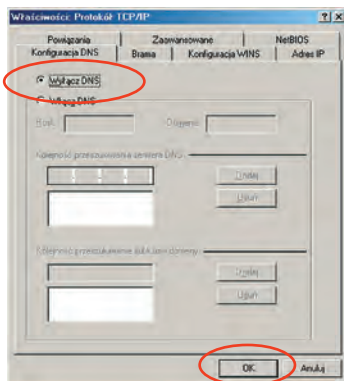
Właściwości: Protokół TCP/IP ? X

Powiązania | Zaawansowane | NetBIOS
Konfiguracja DNS | Brama | Konfiguracja WINS | Adres IP

Wyłącz DNS
Włącz DNS

Host: Domena:

Kolejność przeszukiwania serwera DNS

. . .

Dodaj
Usuń

Kolejność przeszukiwania sufiksów domeny

Dodaj
Usuń

OK Anuluj